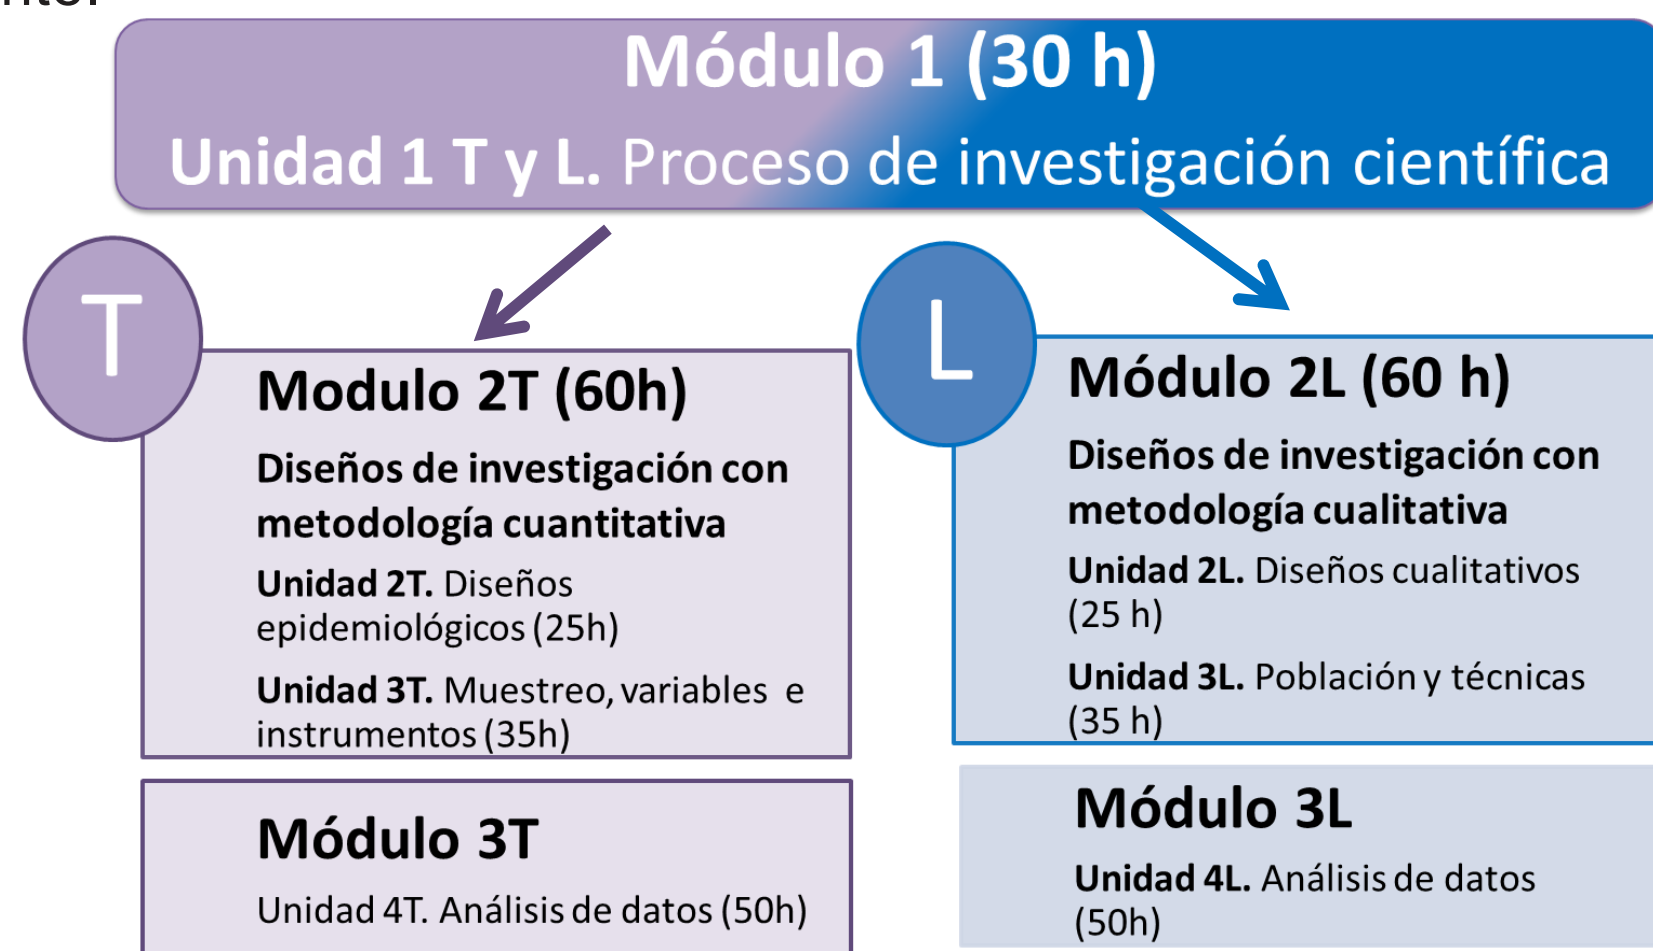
Módulo 1 (30 h)

Unidad 1 T y L. Proceso de investigación científica

T

Modulo 2T (60h)

Diseños de investigación con metodología cuantitativa

Unidad 2T. Diseños epidemiológicos (25h)

Unidad 3T. Muestreo, variables e instrumentos (35h)

Módulo 3T

Unidad 4T. Análisis de datos (50h)

L

Módulo 2L (60 h)

Diseños de investigación con metodología cualitativa

Unidad 2L. Diseños cualitativos (25 h)

Unidad 3L. Población y técnicas (35 h)

Módulo 3L

Unidad 4L. Análisis de datos (50h)